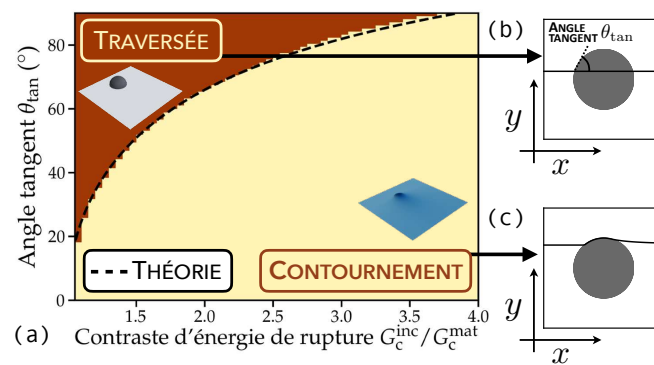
Traversée

Théorie

Contournement

Angle tangent $\theta_{\tan}$ (°)

80
60
40
20
0

1.5
2.0
2.5
3.0
3.5
4.0

(a)

Contraste d'énergie de rupture $G_c^{inc}/G_c^{mat}$

(b)

Angle tangent $\theta_{\tan}$

$y$

$x$

(c)

$y$

$x$